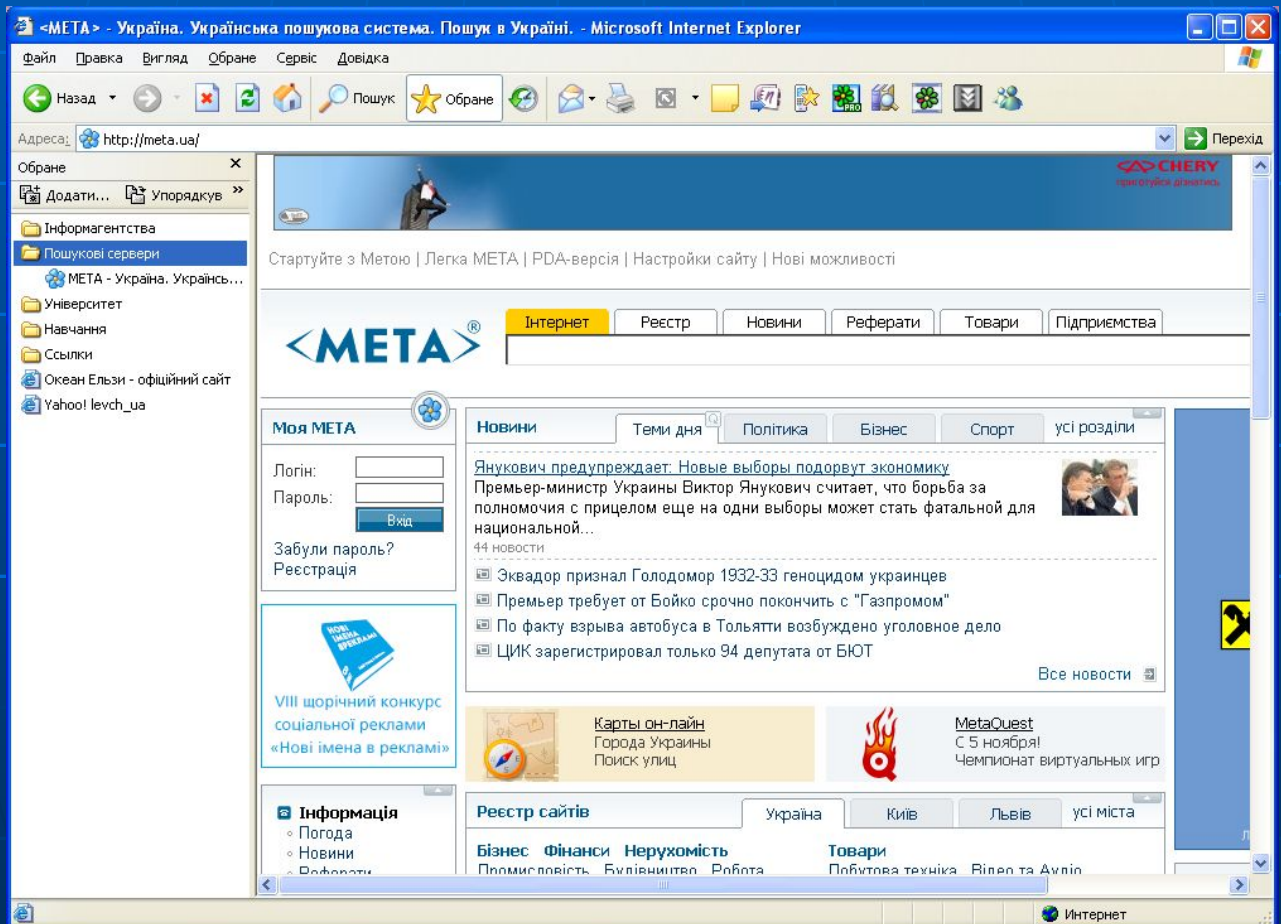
<МЕТА> - Україна. Українська пошукова система. Пошук в Україні. - Microsoft Internet Explorer

Файл Правка Вигляд Обране Сервіс Довідка

Назад Пошук Обране

Адреса: http://meta.ua/ Перехід

Обране

Додати... Упорядкув

Інформагентства
Пошукові сервери
МЕТА - Україна. Українсь...
Університет
Навчання
Ссылки
Океан Ельзи - офіційний сайт
Yahoo! levch_ua

CHERY

Стартуйте з Метою | Легка МЕТА | PDA-версія | Настройки сайту | Нові можливості

<МЕТА>®

Інтернет | Реєстр | Новини | Реферати | Товари | Підприємства

Моя МЕТА

Логін:
Пароль:
Вхід
Забули пароль?
Реєстрація

VIII щорічний конкурс соціальної реклами «Нові імена в рекламі»

Новини | Теми дня | Політика | Бізнес | Спорт | усі розділи

Янукович предупреждает: Новые выборы подорвут экономику
Премьер-министр Украины Виктор Янукович считает, что борьба за полномочия с прицелом еще на одни выборы может стать фатальной для национальной...
44 новости

Эквадор признал Голодомор 1932-33 геноцидом украинцев
Премьер требует от Бойко срочно покончить с "Газпромом"
По факту взрыва автобуса в Тольятти возбуждено уголовное дело
ЦИК зарегистрировал только 94 депутата от БЮТ

Все новости

Карты он-лайн
Города Украины
Поиск улиц

MetaQuest
С 5 ноября!
Чемпионат виртуальных игр

Інформація
Погода
Новини
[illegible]

Реєстр сайтів | Україна | Київ | Львів | усі міста

Бізнес Фінанси Нерухомість
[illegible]

Товари
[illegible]

Интернет